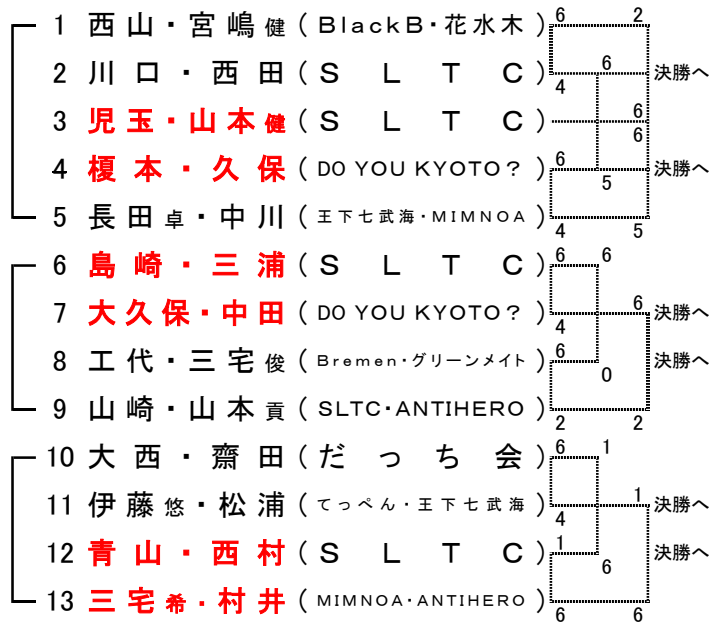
1 西山・宮嶋健（BlackB・花水木）
2 川口・西田（ＳＬＴＣ）
3 児玉・山本健（ＳＬＴＣ）
4 榎本・久保（DO YOU KYOTO？）
5 長田卓・中川（王下七武海・MIMNOA）
6 島崎・三浦（ＳＬＴＣ）
7 大久保・中田（DO YOU KYOTO？）
8 工代・三宅俊（Bremen・グリーンメイト）
9 山崎・山本貢（SLTC・ANTIHERO）
10 大西・齋田（だっち会）
11 伊藤悠・松浦（てっぺん・王下七武海）
12 青山・西村（ＳＬＴＣ）
13 三宅希・村井（MIMNOA・ANTIHERO）

6 2 4 6 6 6 6 5 4 5 決勝へ 決勝へ
6 6 4 6 6 0 2 2 決勝へ 決勝へ
6 1 4 1 1 6 6 6 決勝へ 決勝へ